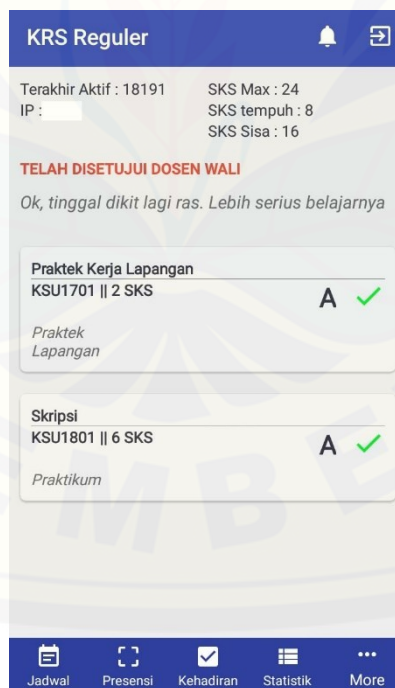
KRS Reguler

Terakhir Aktif : 18191
IP :

SKS Max : 24
SKS tempuh : 8
SKS Sisa : 16

TELAH DISETUJUI DOSEN WALI

Ok, tinggal dikit lagi ras. Lebih serius belajarnya

Praktek Kerja Lapangan
KSU1701 || 2 SKS
A
Praktek Lapangan

Skripsi
KSU1801 || 6 SKS
A
Praktikum

Jadwal Presensi Kehadiran Statistik More